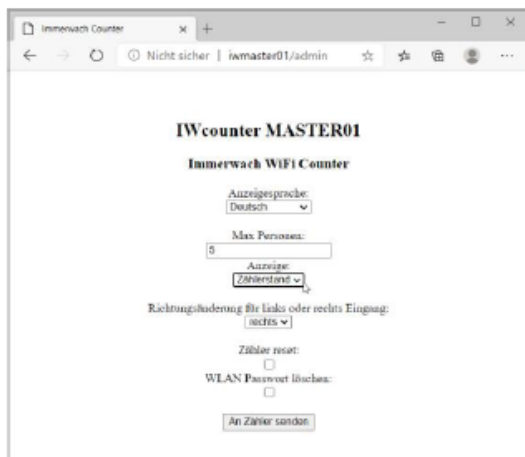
Immerwach Counter
Nicht sicher | iwmaster01/admin

IWcounter MASTER01

Immerwach WiFi Counter

Anzeigesprache:
Deutsch

Max Personen:
5

Anzeige:
Zählerstand

Richtungsänderung für links oder rechts Eingang:
rechts

Zähler reset:

WLAN Passwort löschen:

An Zähler senden